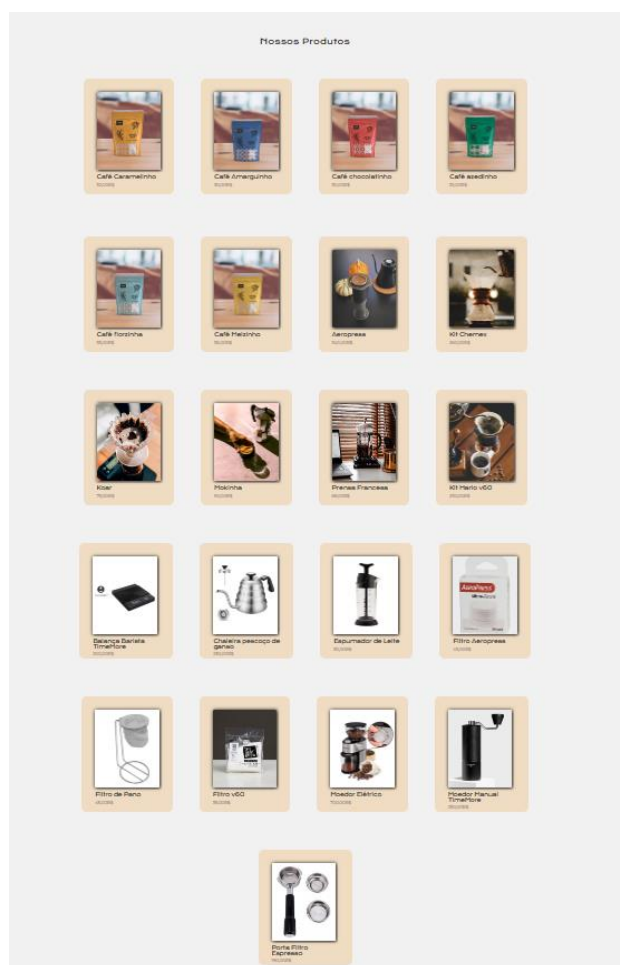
Nossos Produtos

Café Caramelinho
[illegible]

Café Amarguinho
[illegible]

Café chocolatinho
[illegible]

Café azedinho
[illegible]

Café Florzinha
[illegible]

Café Melzinho
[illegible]

Aeropress
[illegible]

Kit Chemex
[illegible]

Kisar
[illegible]

Mokinha
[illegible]

Prensa Francesa
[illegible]

Kit Hario v60
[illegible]

Balança Barista TimeMore
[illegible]

Chaleira pescoço de ganso
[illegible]

Espumador de Leite
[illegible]

Filtro Aeropress
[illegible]

Filtro de Pano
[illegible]

Filtro v60
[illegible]

Moedor Elétrico
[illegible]

Moedor Manual TimeMore
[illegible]

Porta Filtro Expresso
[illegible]